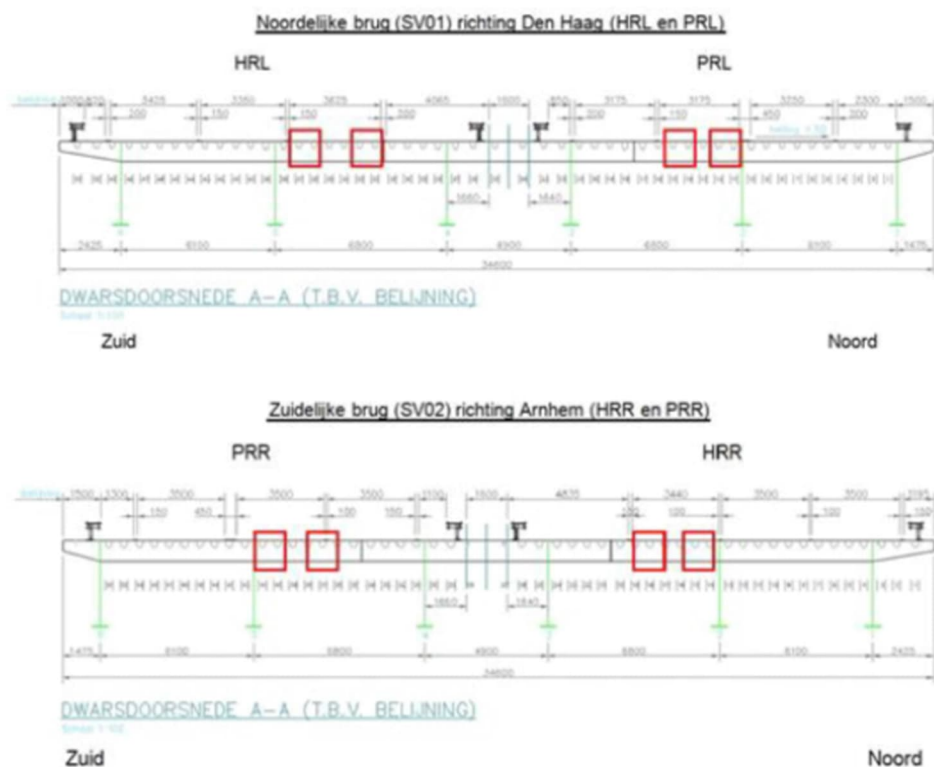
Noordelijke brug (SV01) richting Den Haag (HRL en PRL)

HRL

PRL

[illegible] 2000 870 5425 3360 3675 4065 1600 850 3175 3175 3250 2300 1500

200 150 150 300 300 150 450 300

1660 1640

2425 6100 6800 4900 6800 6100 1475

34600

DWARSDOORSNEDE A-A (T.B.V. BELIJNING)

Zuid

Noord

Zuidelijke brug (SV02) richting Arnhem (HRR en PRR)

PRR

HRR

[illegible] 1500 2300 3500 3500 3500 2100 1600 4870 3440 3500 3500 3195

150 450 100 100 250 100 100

1660 1640

1475 6100 6800 4900 6800 6100 2425

34600

DWARSDOORSNEDE A-A (T.B.V. BELIJNING)

Zuid

Noord